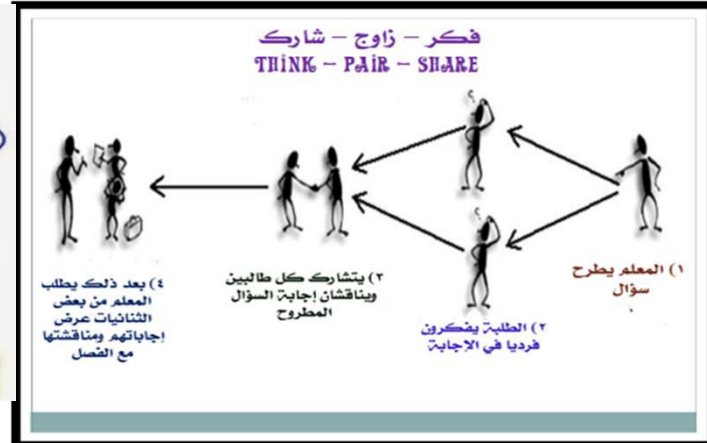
فكر – زاوج – شارك
THINK – PAIR – SHARE

١) المعلم يطرح سؤال

٢) الطلبة يفكرون فرديا في الإجابة

٣) يتشارك كل طالبين ويناقشان إجابة السؤال المطروح

٤) بعد ذلك يطلب المعلم من بعض الثنائيات عرض إجاباتهم ومناقشتها مع الفصل